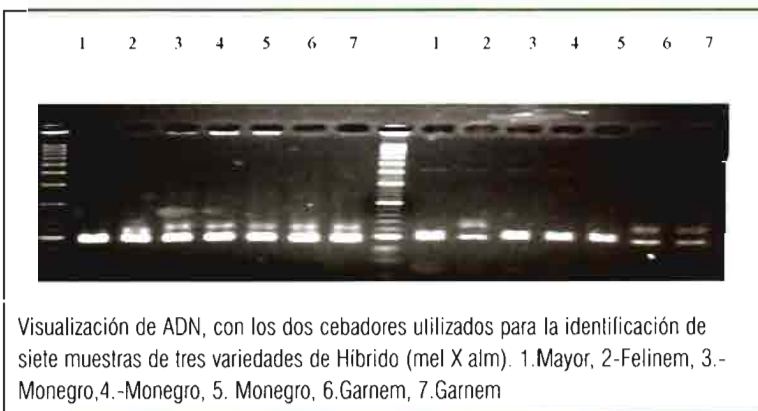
1 2 3 4 5 6 7 1 2 3 4 5 6 7

Visualización de ADN, con los dos cebadores utilizados para la identificación de siete muestras de tres variedades de Hibrido (mel X alm). 1.Mayor, 2-Felinem, 3.-Monegro,4.-Monegro, 5. Monegro, 6.Garnem, 7.Garnem